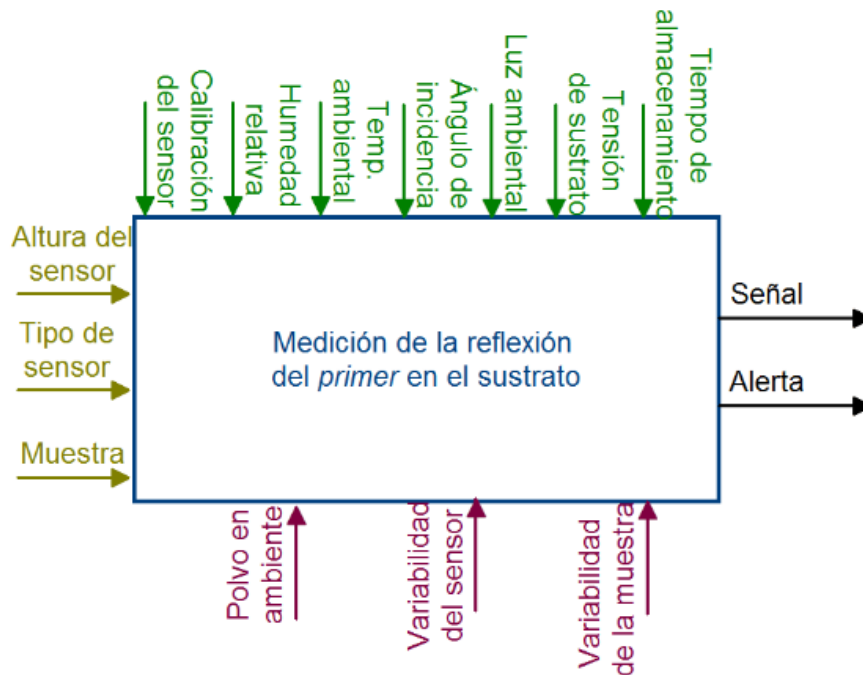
Calibración del sensor

Humedad relativa

Temp. ambiental

Ángulo de incidencia

Luz ambiental

Tensión de sustrato

Tiempo de almacenamiento

Altura del sensor

Tipo de sensor

Muestra

Medición de la reflexión del *primer* en el sustrato

Señal

Alerta

Polvo en ambiente

Variabilidad del sensor

Variabilidad de la muestra